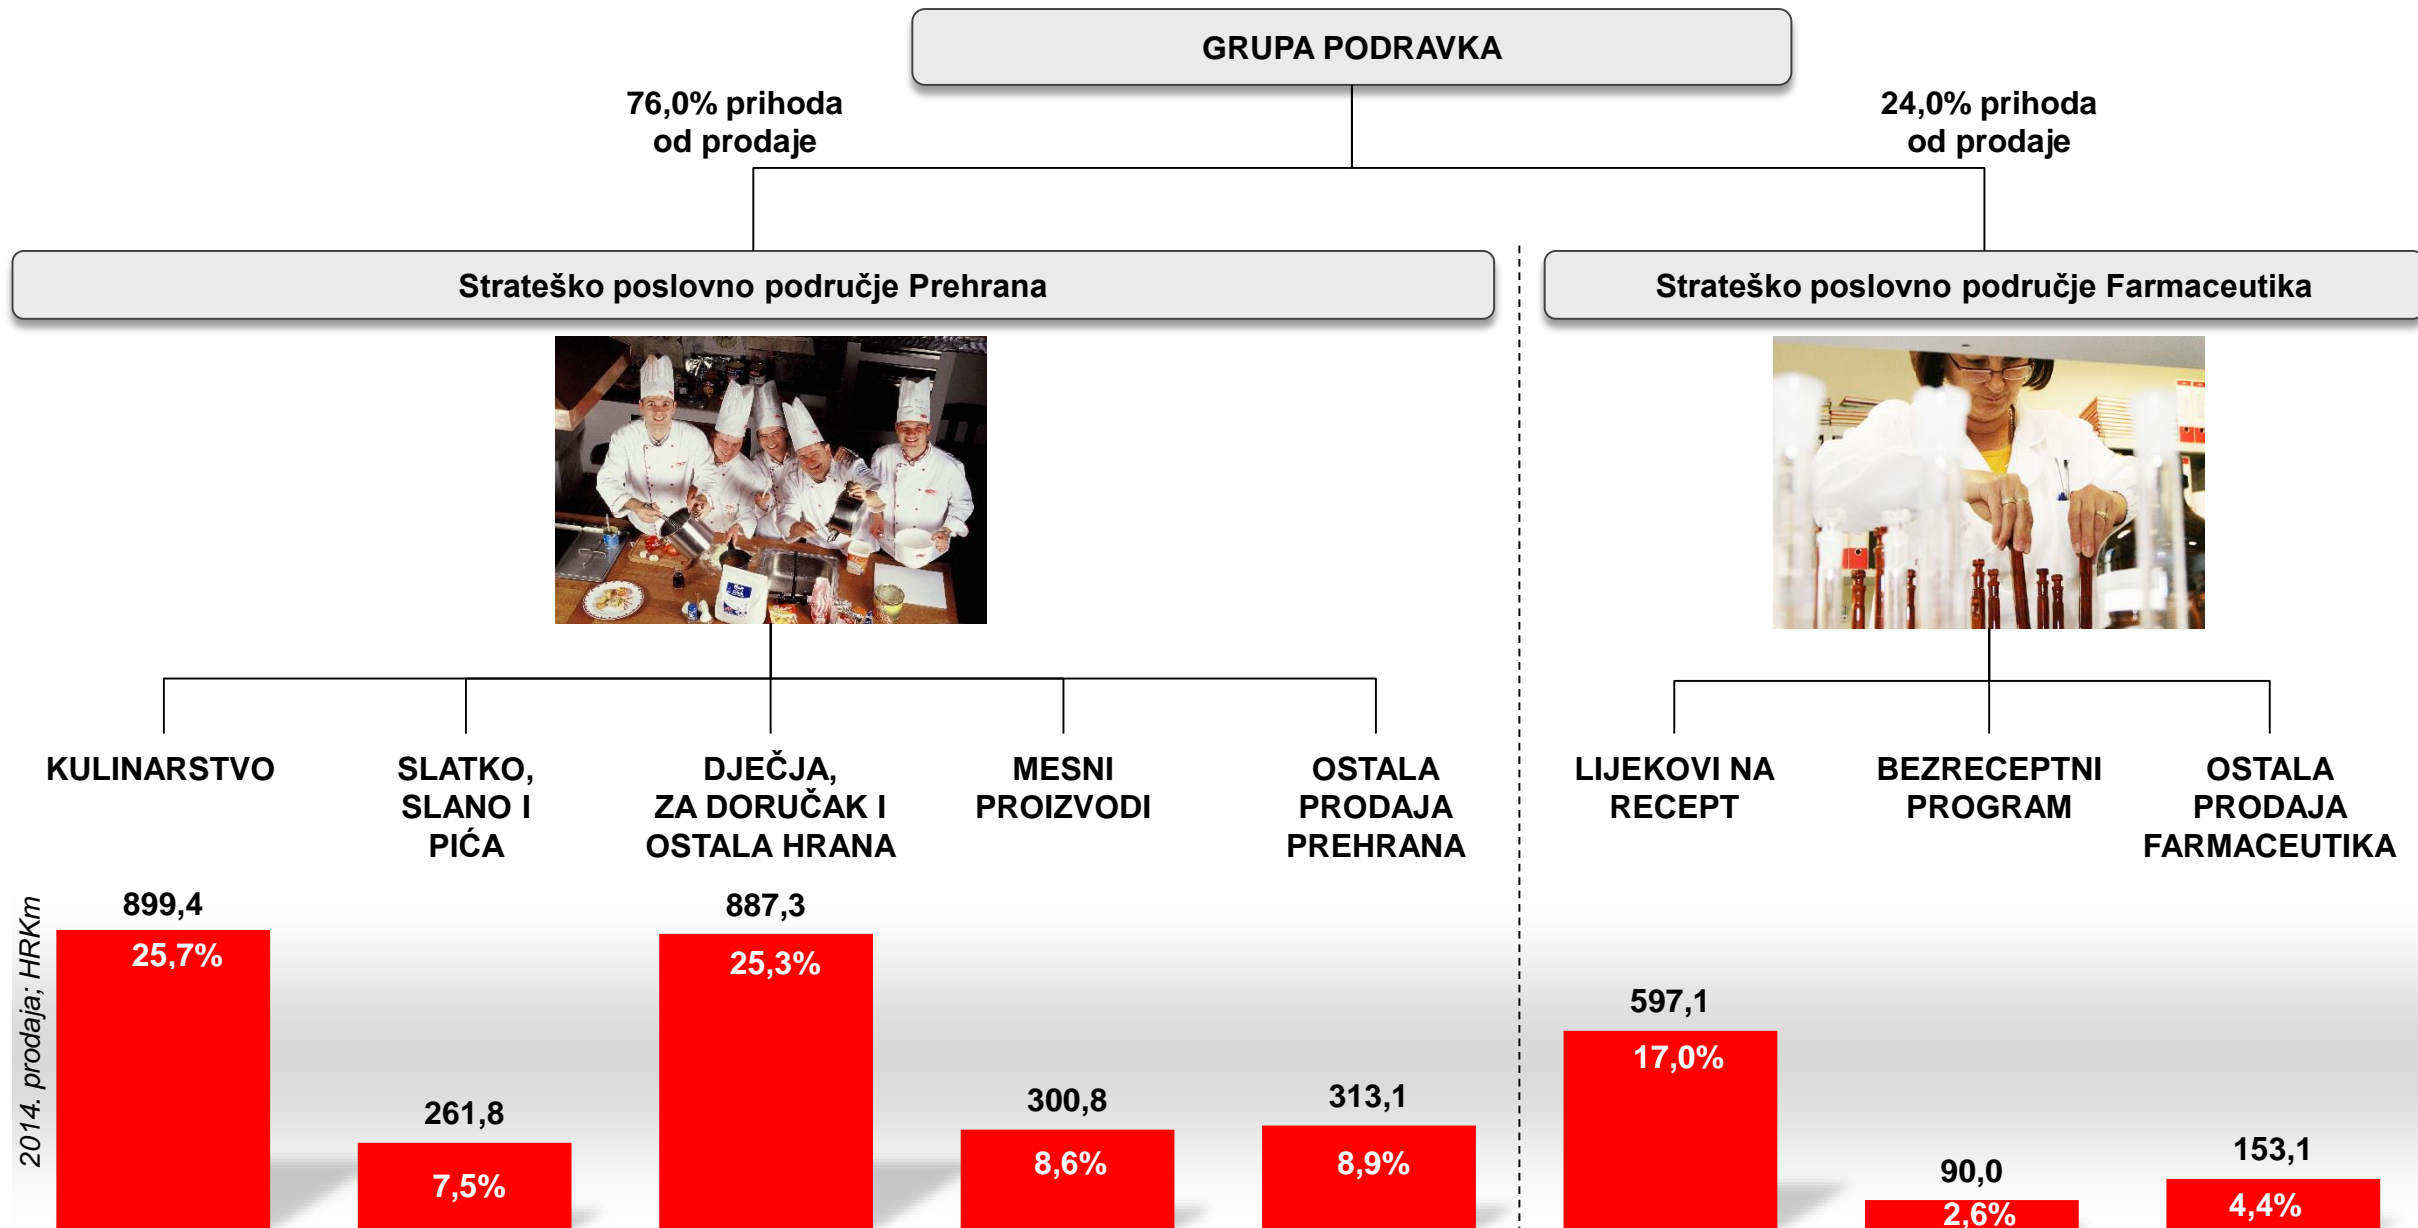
GRUPA PODRAVKA

76,0% prihoda od prodaje

24,0% prihoda od prodaje

Strateško poslovno područje Prehrana

Strateško poslovno područje Farmaceutika

KULINARSTVO

SLATKO, SLANO I PIĆA

DJEČJA, ZA DORUČAK I OSTALA HRANA

MESNI PROIZVODI

OSTALA PRODAJA PREHRANA

LIJEKOVI NA RECEPT

BEZRECEPTNI PROGRAM

OSTALA PRODAJA FARMACEUTIKA

2014. prodaja; HRKm

899,4
25,7%

261,8
7,5%

887,3
25,3%

300,8
8,6%

313,1
8,9%

597,1
17,0%

90,0
2,6%

153,1
4,4%